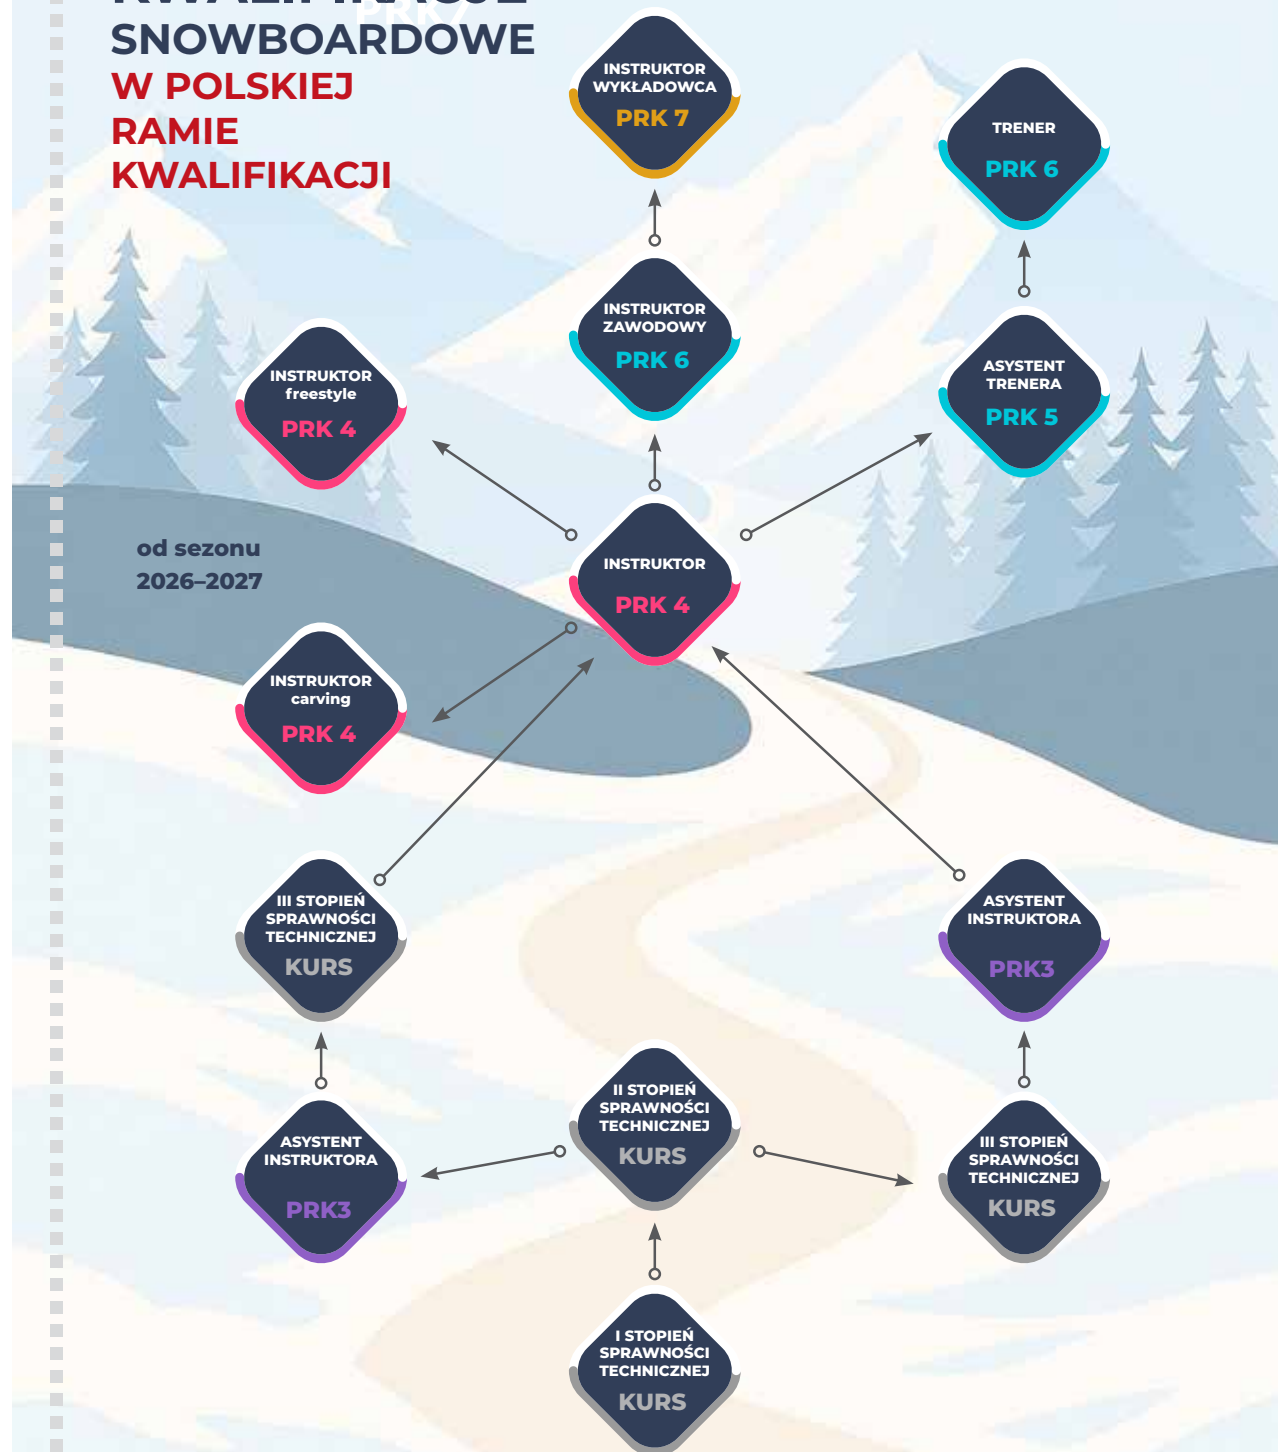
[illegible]
SNOWBOARDOWE
W POLSKIEJ
RAMIE
KWALIFIKACJI

INSTRUKTOR WYKŁADOWCA
PRK 7

TRENER
PRK 6

INSTRUKTOR ZAWODOWY
PRK 6

ASYSTENT TRENERA
PRK 5

INSTRUKTOR freestyle
PRK 4

od sezonu
2026–2027

INSTRUKTOR
PRK 4

INSTRUKTOR carving
PRK 4

III STOPIEŃ SPRAWNOŚCI TECHNICZNEJ
KURS

ASYSTENT INSTRUKTORA
PRK3

II STOPIEŃ SPRAWNOŚCI TECHNICZNEJ
KURS

ASYSTENT INSTRUKTORA
PRK3

III STOPIEŃ SPRAWNOŚCI TECHNICZNEJ
KURS

I STOPIEŃ SPRAWNOŚCI TECHNICZNEJ
KURS